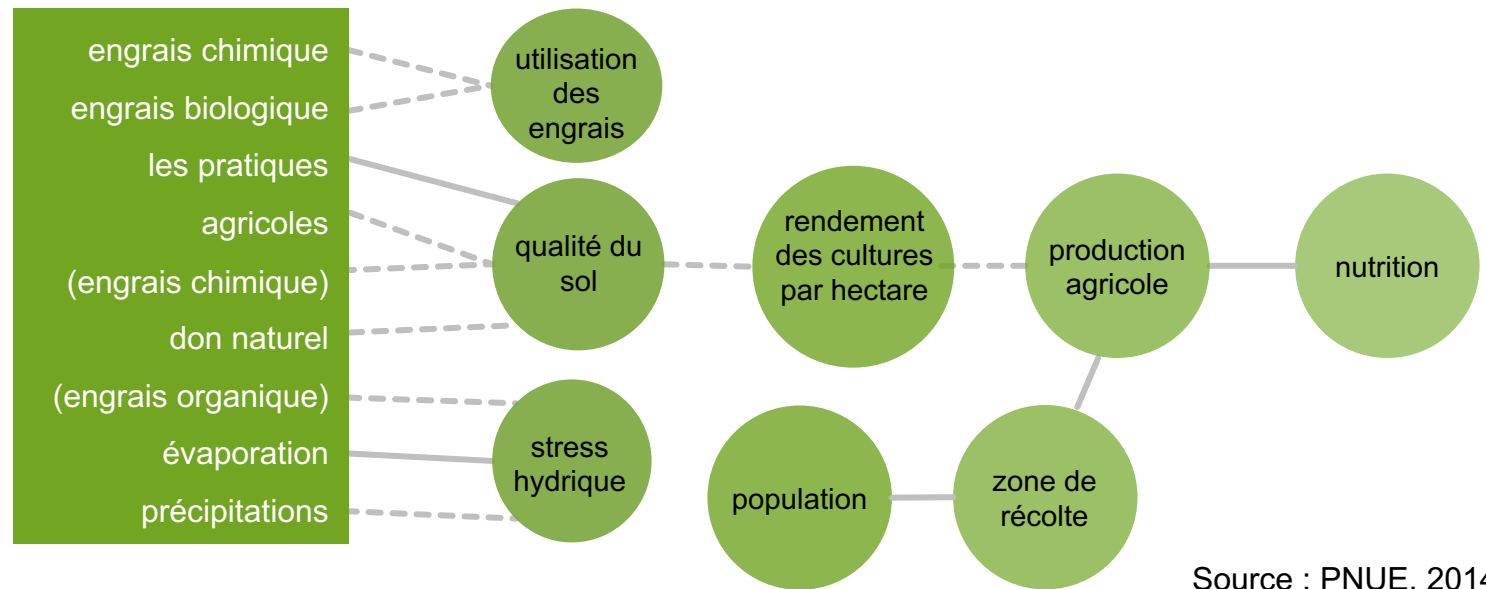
engrais chimique
engrais biologique
les pratiques
agricoles
(engrais chimique)
don naturel
(engrais organique)
évaporation
précipitations

utilisation des engrais

qualité du sol

stress hydrique

rendement des cultures par hectare

production agricole

nutrition

population

zone de récolte

Source : PNUE, 201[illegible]